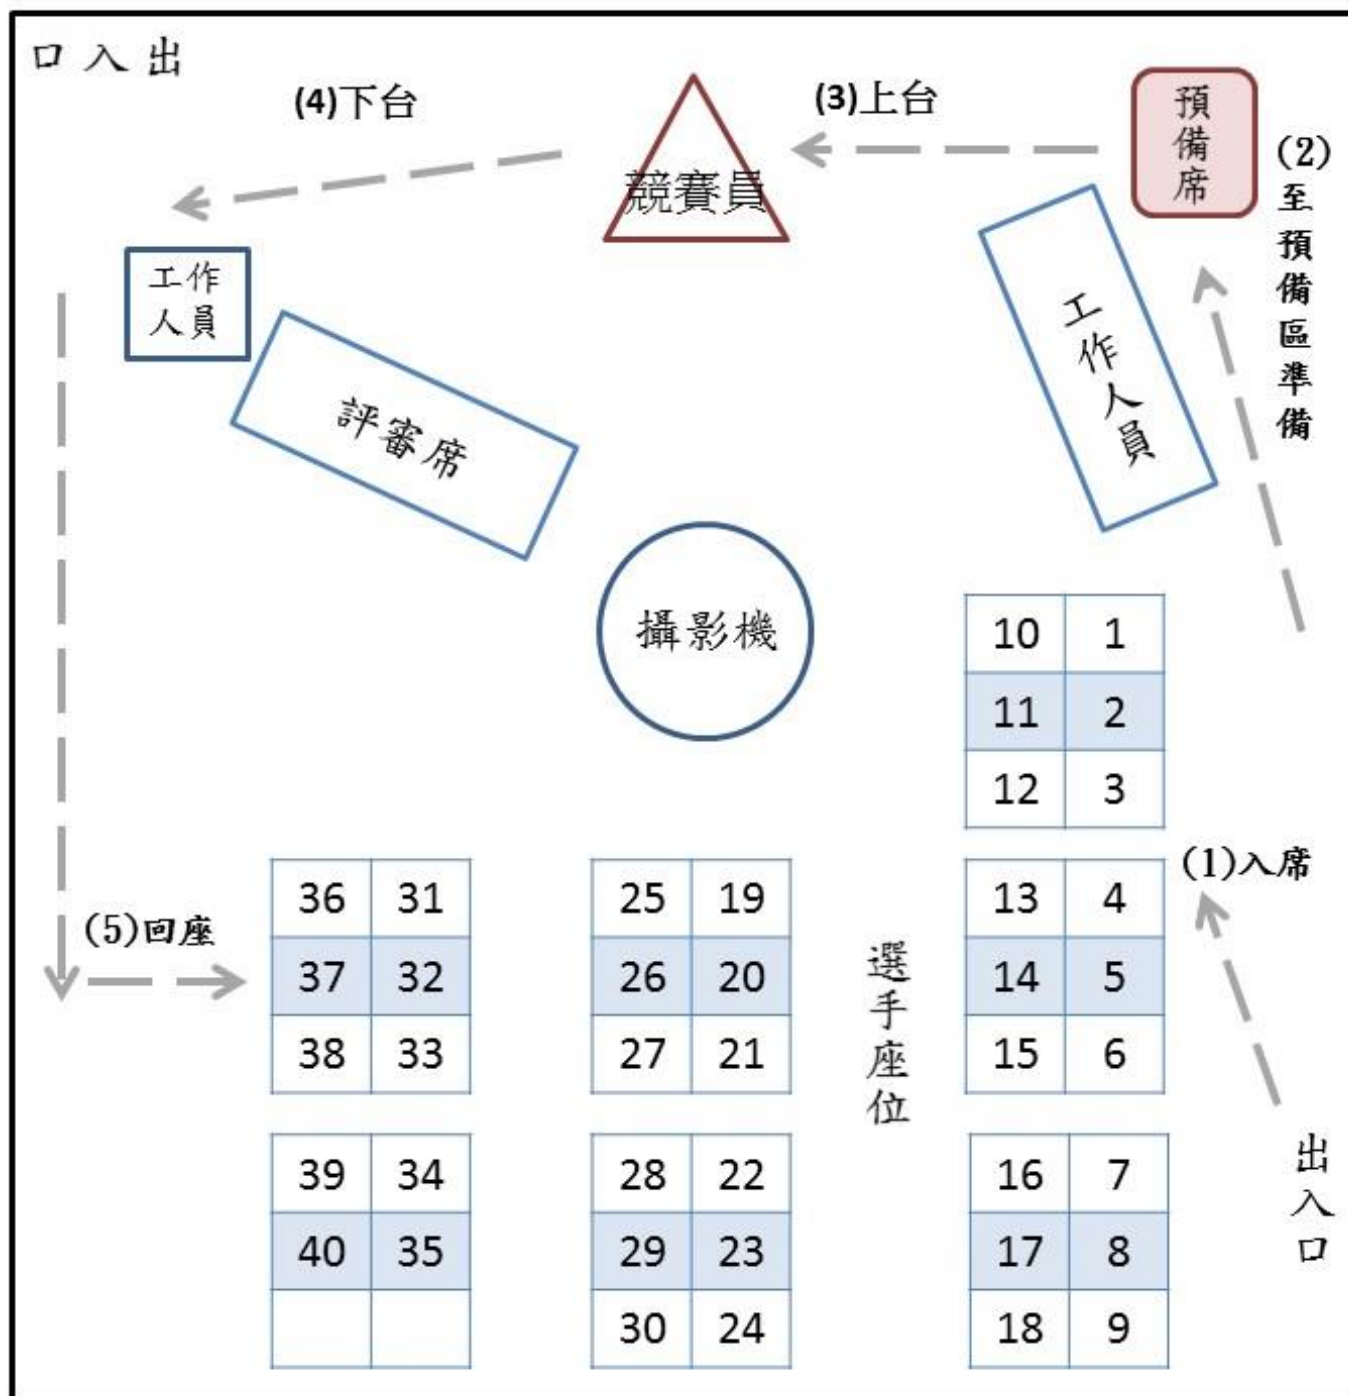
口入出

(4)下台

競賽員

(3)上台

預備席

(2)至預備區準備

工作人員

評審席

工作人員

攝影機

| 10 | 1 |
|---|---|
| 11 | 2 |
| 12 | 3 |

(1)入席

(5)回座

| 36 | 31 |
|---|---|
| 37 | 32 |
| 38 | 33 |

| 25 | 19 |
|---|---|
| 26 | 20 |
| 27 | 21 |

選手座位

| 13 | 4 |
|---|---|
| 14 | 5 |
| 15 | 6 |

| 39 | 34 |
|---|---|
| 40 | 35 |
| | |

| 28 | 22 |
|---|---|
| 29 | 23 |
| 30 | 24 |

| 16 | 7 |
|---|---|
| 17 | 8 |
| 18 | 9 |

出入口